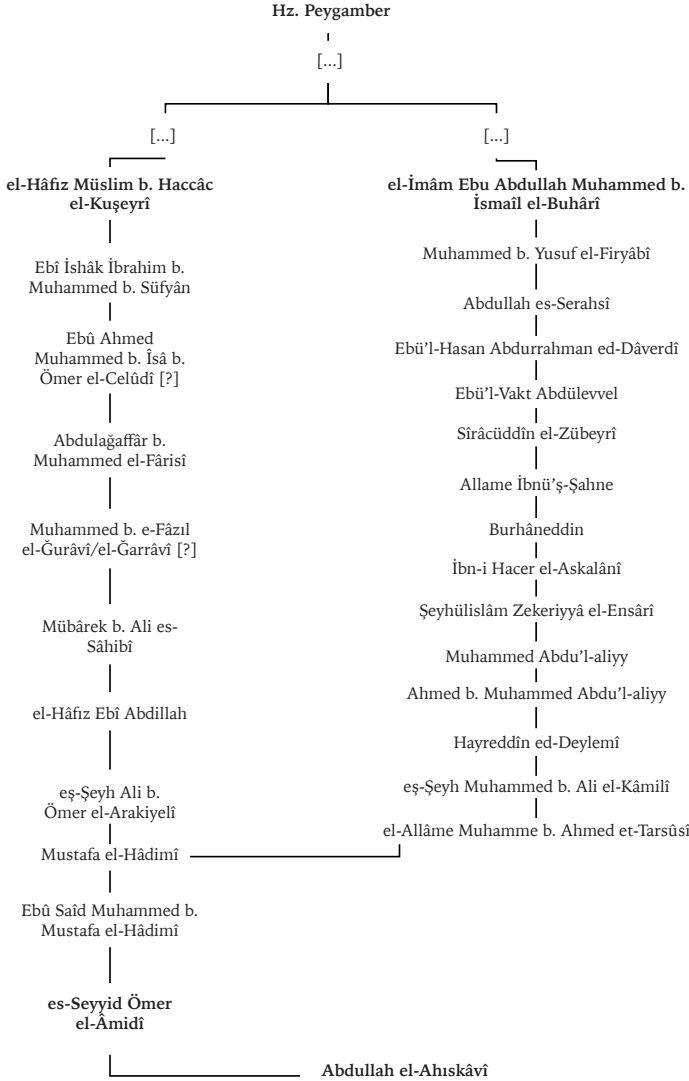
Hz. Peygamber

[...]

[...]

[...]

el-Hâfız Müslim b. Haccâc el-Kuşeyrî

Ebî İshâk İbrahim b. Muhammed b. Süfyân

Ebû Ahmed Muhammed b. Îsâ b. Ömer el-Celûdî [?]

Abdulağaffâr b. Muhammed el-Fârisî

Muhammed b. e-Fâzıl el-Ğurâvî/el-Ğarrâvî [?]

Mübârek b. Ali es-Sâhibî

el-Hâfız Ebî Abdillah

eş-Şeyh Ali b. Ömer el-Arakiyelî

Mustafa el-Hâdimî

Ebû Saîd Muhammed b. Mustafa el-Hâdimî

es-Seyyid Ömer el-Âmidî

el-İmâm Ebu Abdullah Muhammed b. İsmaîl el-Buhârî

Muhammed b. Yusuf el-Firyâbî

Abdullah es-Serahsî

Ebü'l-Hasan Abdurrahman ed-Dâverdî

Ebü'l-Vakt Abdülevvel

Sîrâcüddîn el-Zübeyrî

Allame İbnü'ş-Şahne

Burhâneddin

İbn-i Hacer el-Askalânî

Şeyhülislâm Zekeriyyâ el-Ensârî

Muhammed Abdu'l-aliyy

Ahmed b. Muhammed Abdu'l-aliyy

Hayreddîn ed-Deylemî

eş-Şeyh Muhammed b. Ali el-Kâmilî

el-Allâme Muhamme b. Ahmed et-Tarsûsî

Abdullah el-Ahıskâvî